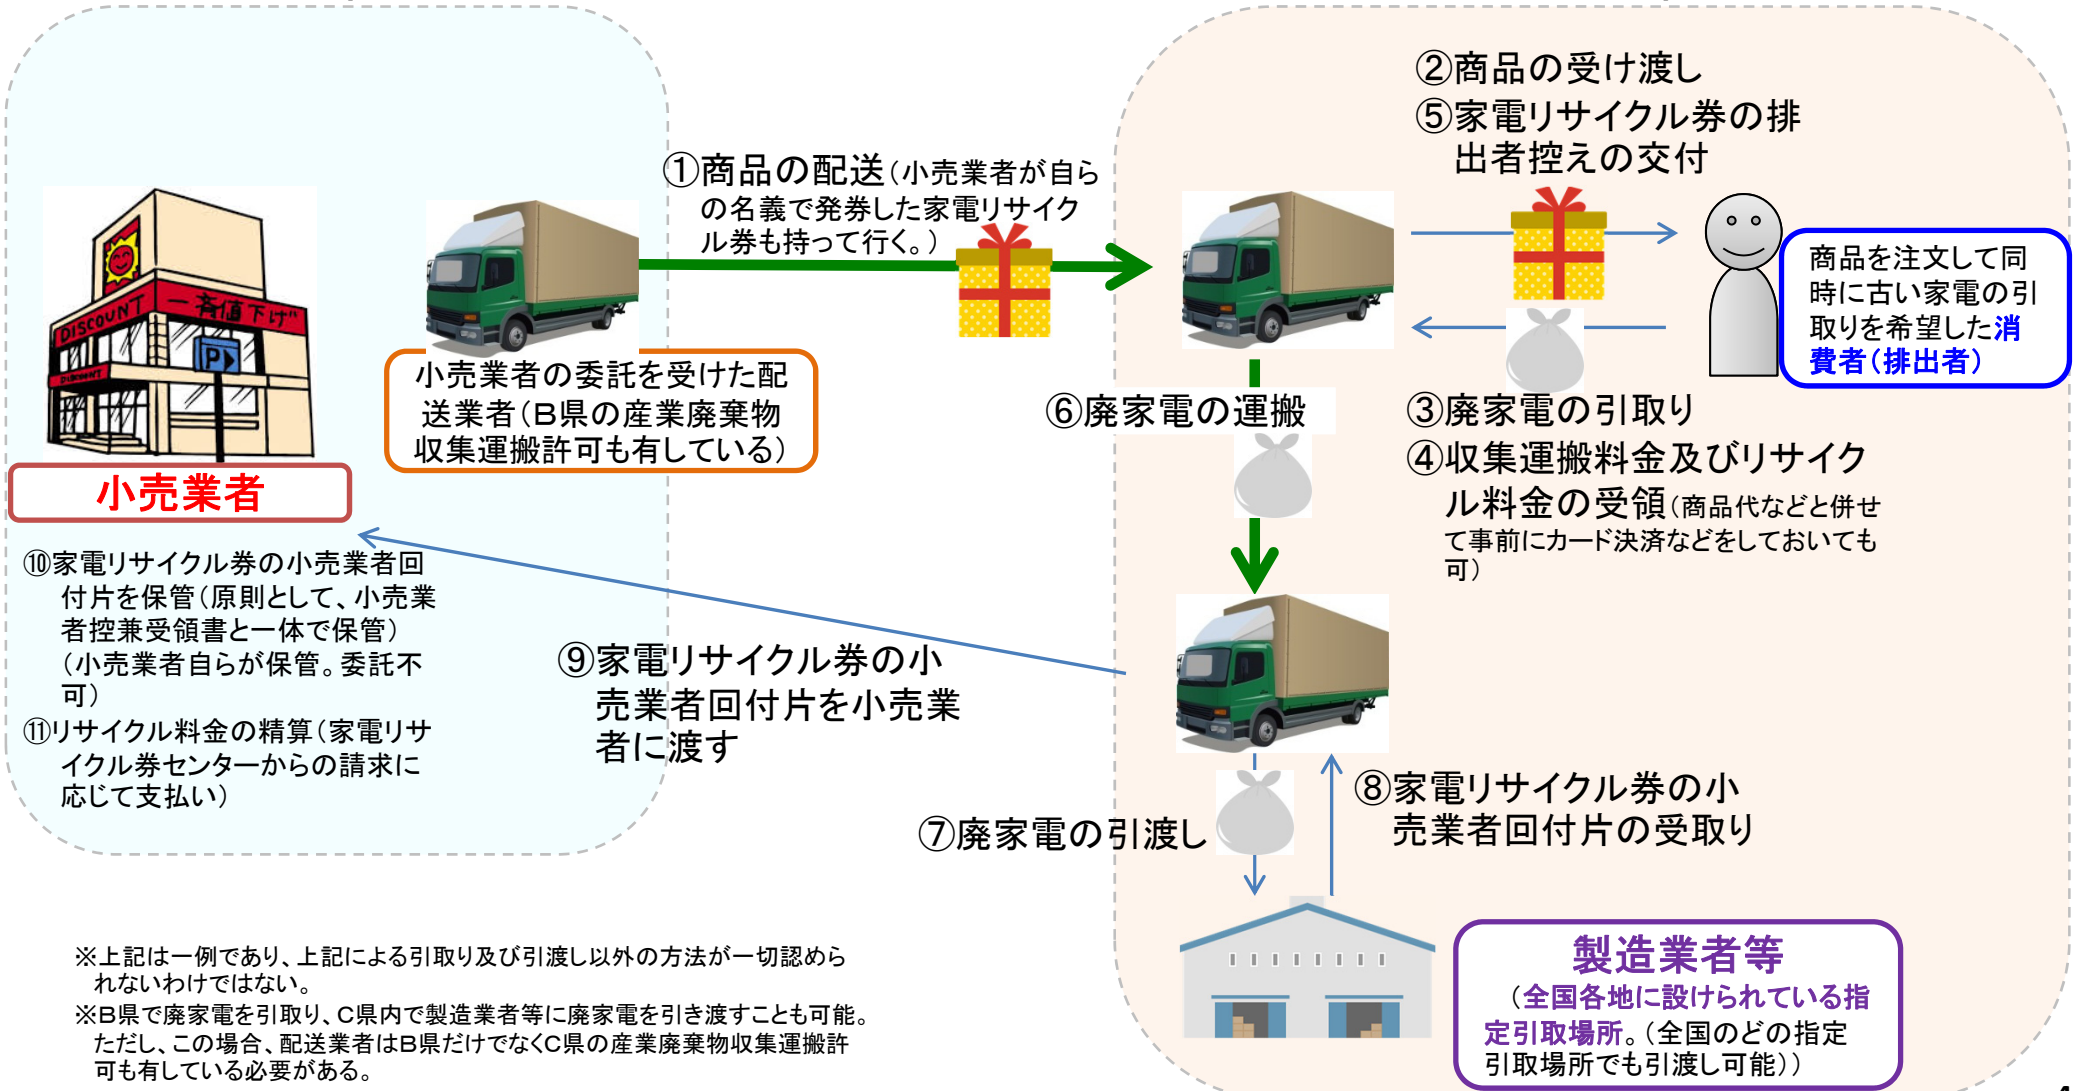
DISCOUNT 一斉値下げ
P

小売業者

①商品の配送(小売業者が自らの名義で発券した家電リサイクル券も持って行く。)

小売業者の委託を受けた配送業者(B県の産業廃棄物収集運搬許可も有している)

②商品の受け渡し
⑤家電リサイクル券の排出者控えの交付

商品を注文して同時に古い家電の引取りを希望した消費者(排出者)

③廃家電の引取り
④収集運搬料金及びリサイクル料金の受領(商品代などと併せて事前にカード決済などをしておいても可)

⑥廃家電の運搬

⑩家電リサイクル券の小売業者回付片を保管(原則として、小売業者控兼受領書と一体で保管)(小売業者自らが保管。委託不可)
⑪リサイクル料金の精算(家電リサイクル券センターからの請求に応じて支払い)

⑨家電リサイクル券の小売業者回付片を小売業者に渡す

⑦廃家電の引渡し

⑧家電リサイクル券の小売業者回付片の受取り

製造業者等
(全国各地に設けられている指定引取場所。(全国のどの指定引取場所でも引渡し可能))

※上記は一例であり、上記による引取り及び引渡し以外の方法が一切認められないわけではない。
※B県で廃家電を引取り、C県内で製造業者等に廃家電を引き渡すことも可能。ただし、この場合、配送業者はB県だけでなくC県の産業廃棄物収集運搬許可も有している必要がある。